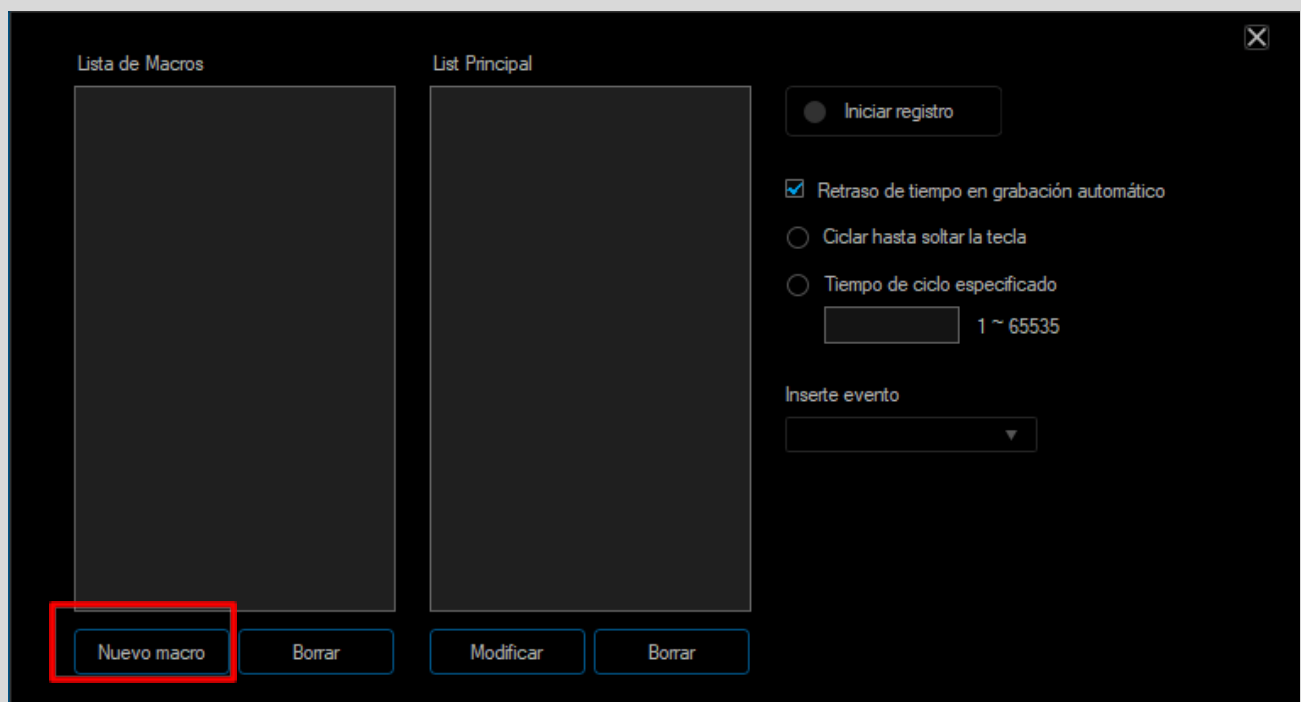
Lista de Macros

List Principal

Iniciar registro

Retraso de tiempo en grabación automático

Ciclar hasta soltar la tecla

Tiempo de ciclo especificado

1 ~ 65535

Inserte evento

Nuevo macro

Borrar

Modificar

Borrar